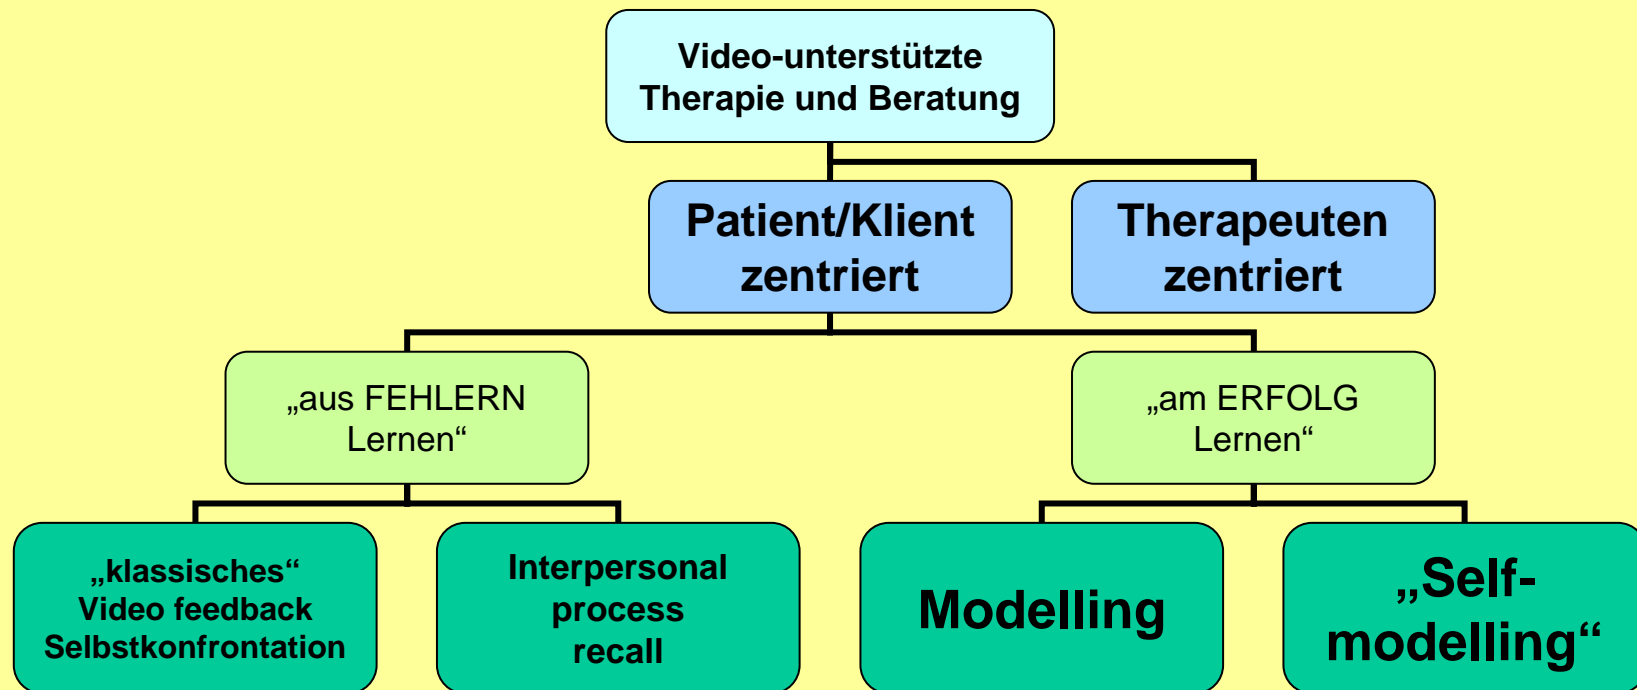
Video-unterstützte Therapie und Beratung

Patient/Klient zentriert

Therapeuten zentriert

„aus FEHLERN Lernen“

„am ERFOLG Lernen“

„klassisches“ Video feedback Selbstkonfrontation

Interpersonal process recall

Modelling

„Self-modelling“